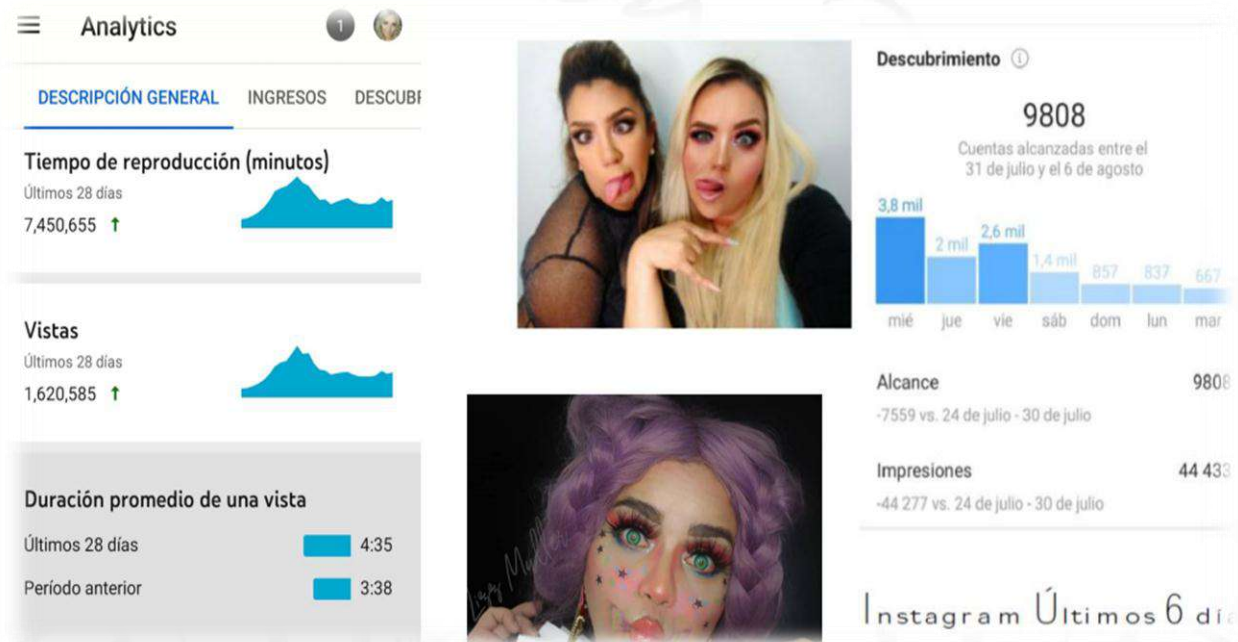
Analytics

1

DESCRIPCIÓN GENERAL INGRESOS DESCUBI

Tiempo de reproducción (minutos)
Últimos 28 días
7,450,655 ↑

Vistas
Últimos 28 días
1,620,585 ↑

Duración promedio de una vista
Últimos 28 días 4:35
Período anterior 3:38

Descubrimiento

9808
Cuentas alcanzadas entre el 31 de julio y el 6 de agosto

| 3,8 mil | 2 mil | 2,6 mil | 1,4 mil | 857 | 837 | 667 |
|---|---|---|---|---|---|---|
| mié | jue | vie | sáb | dom | lun | mar |

Alcance 980
-7559 vs. 24 de julio - 30 de julio

Impresiones 44 43
-44 277 vs. 24 de julio - 30 de julio

Instagram Últimos 6 dí

Lizy Mu